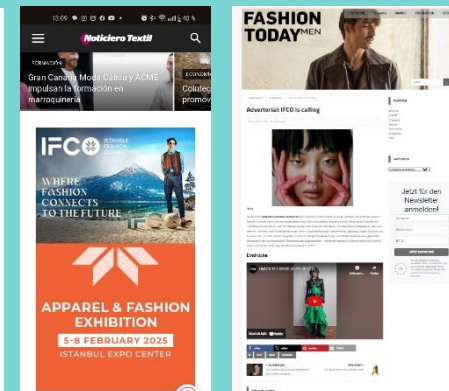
10:05

Noticiero Textil

FORMACIÓN

Gran Canaria Moda Cálida y ACME impulsan la formación en marroquinería

ECONOMÍA

Colateg promov

IFCO ISTANBUL FASHION CONVENTION

WHERE FASHION CONNECTS TO THE FUTURE

APPAREL & FASHION EXHIBITION

5-8 FEBRUARY 2025

ISTANBUL EXPO CENTER

FASHION TODAY MEN

Advertorial: IFCO is calling

Eindrücke

Jetzt für den Newsletter anmelden!

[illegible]